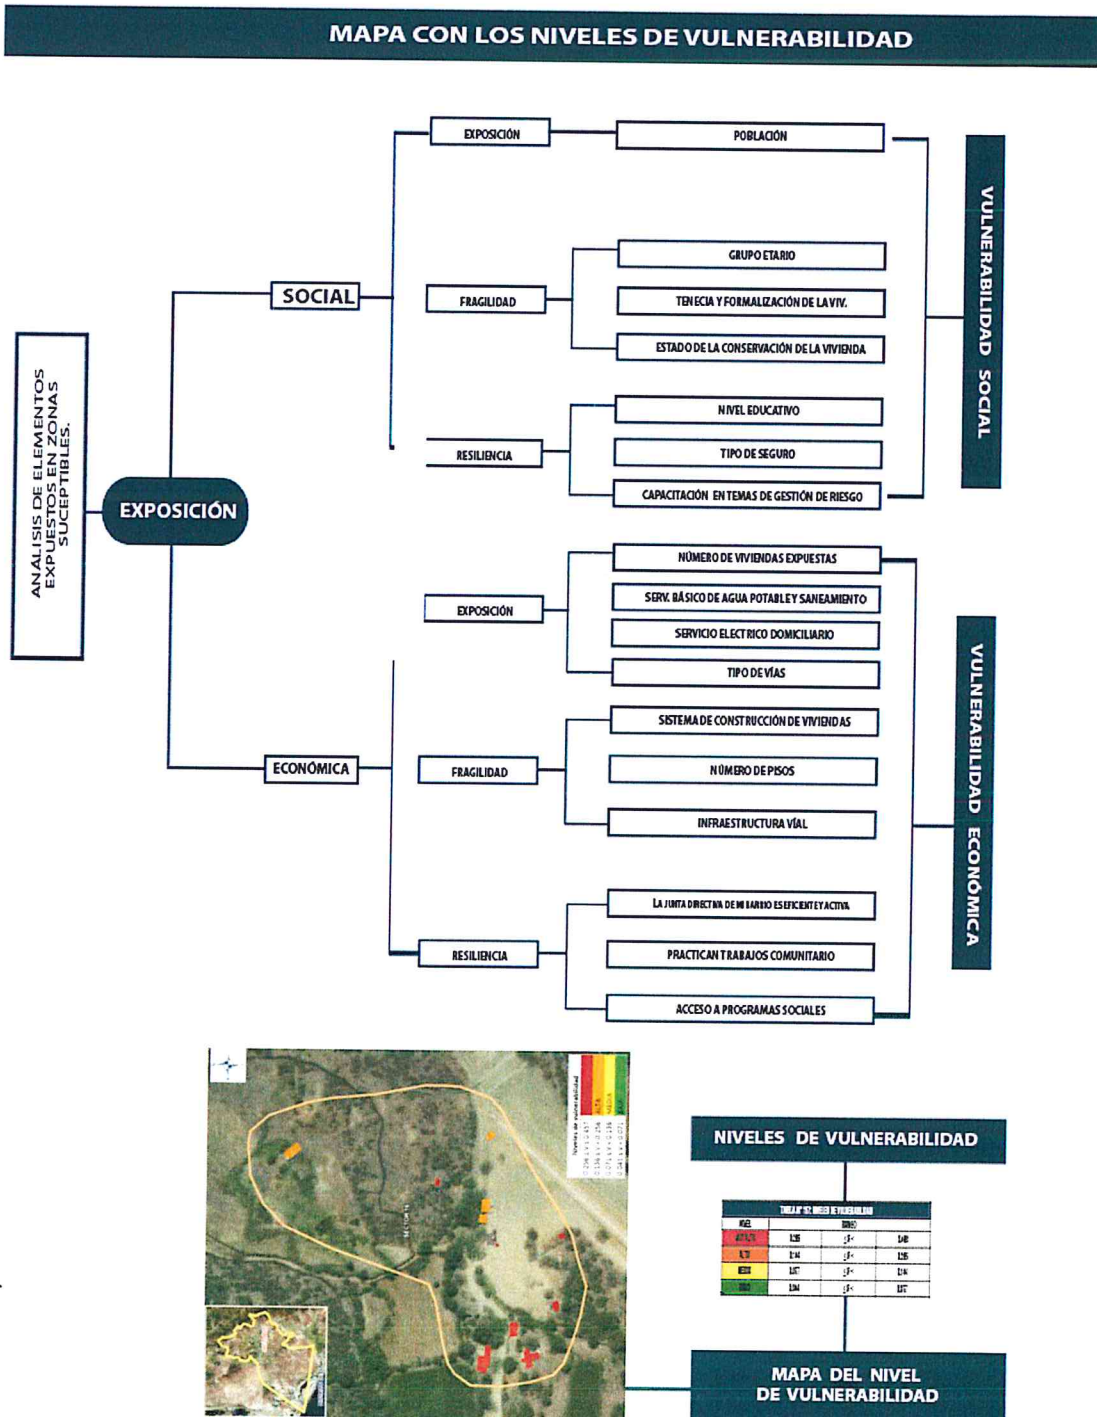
MAPA CON LOS NIVELES DE VULNERABILIDAD

ANALISIS DE ELEMENTOS EXPUESTOS EN ZONAS SUCEPTIBLES.

EXPOSICIÓN

SOCIAL

EXPOSICIÓN

POBLACIÓN

FRAGILIDAD

GRUPO ETARIO

TENECIA Y FORMALIZACIÓN DE LA VIV.

ESTADO DE LA CONSERVACIÓN DE LA VIVIENDA

RESILIENCIA

NIVEL EDUCATIVO

TIPO DE SEGURO

CAPACITACIÓN EN TEMAS DE GESTIÓN DE RIESGO

VULNERABILIDAD SOCIAL

ECONÓMICA

EXPOSICIÓN

NÚMERO DE VIVIENDAS EXPUESTAS

SERV. BÁSICO DE AGUA POTABLE Y SANEAMIENTO

SERVICIO ELECTRICO DOMICILIARIO

TIPO DE VÍAS

FRAGILIDAD

SISTEMA DE CONSTRUCCIÓN DE VIVIENDAS

NÚMERO DE PISOS

INFRAESTRUCTURA VÍAL

RESILIENCIA

LA JUNTA DIRECTIVA DE MI BARRIO ES EFICIENTE Y ACTIVA

PRACTICAN TRABAJOS COMUNITARIO

ACCESO A PROGRAMAS SOCIALES

VULNERABILIDAD ECONÓMICA

NIVELES DE VULNERABILIDAD

| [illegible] | | | |
|---|---|---|---|
| NIVEL | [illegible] | | |
| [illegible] | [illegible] | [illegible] | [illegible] |
| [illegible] | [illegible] | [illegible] | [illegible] |
| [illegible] | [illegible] | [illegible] | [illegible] |
| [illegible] | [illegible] | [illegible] | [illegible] |

MAPA DEL NIVEL DE VULNERABILIDAD